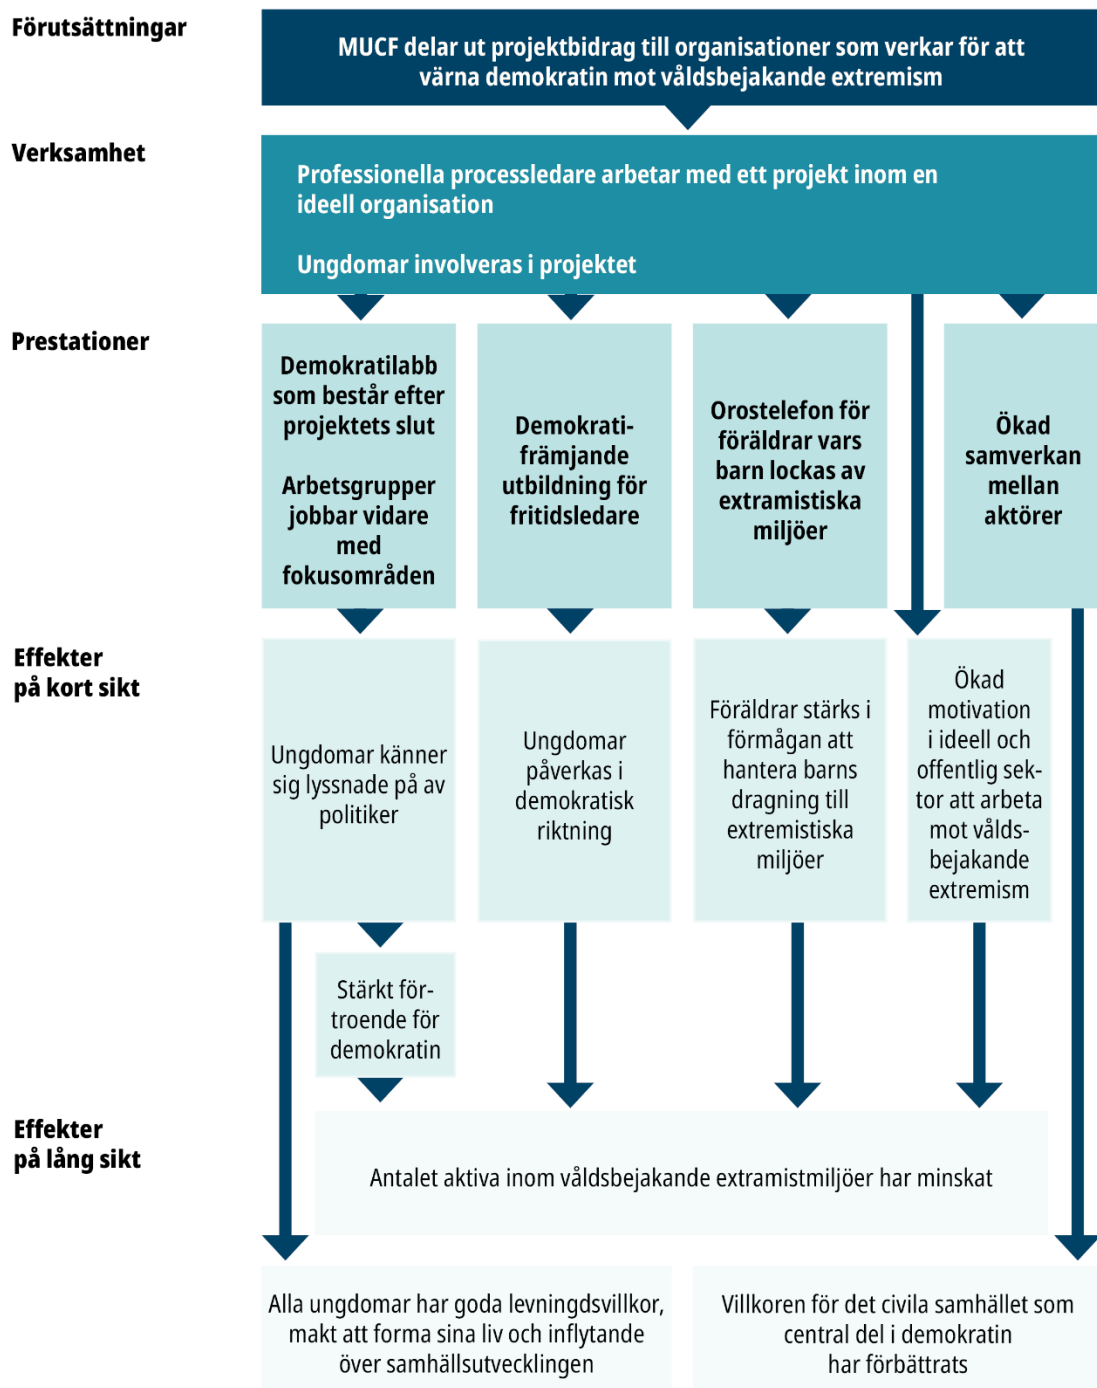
Förutsättningar

MUCF delar ut projektbidrag till organisationer som verkar för att värna demokratin mot våldsbejakande extremism

Verksamhet

Professionella processledare arbetar med ett projekt inom en ideell organisation

Ungdomar involveras i projektet

Prestationer

Demokratilabb som består efter projektets slut

Arbetsgrupper jobbar vidare med fokusområden

Demokratifrämjande utbildning för fritidsledare

Orostelefon för föräldrar vars barn lockas av extramistiska miljöer

Ökad samverkan mellan aktörer

Effekter på kort sikt

Ungdomar känner sig lyssnade på av politiker

Ungdomar påverkas i demokratisk riktning

Föräldrar stärks i förmågan att hantera barns dragning till extremistiska miljöer

Ökad motivation i ideell och offentlig sektor att arbeta mot våldsbejakande extremism

Stärkt förtroende för demokratin

Effekter på lång sikt

Antalet aktiva inom våldsbejakande extramistmiljöer har minskat

Alla ungdomar har goda levningdsvillkor, makt att forma sina liv och inflytande över samhällsutvecklingen

Villkoren för det civila samhället som central del i demokratin har förbättrats